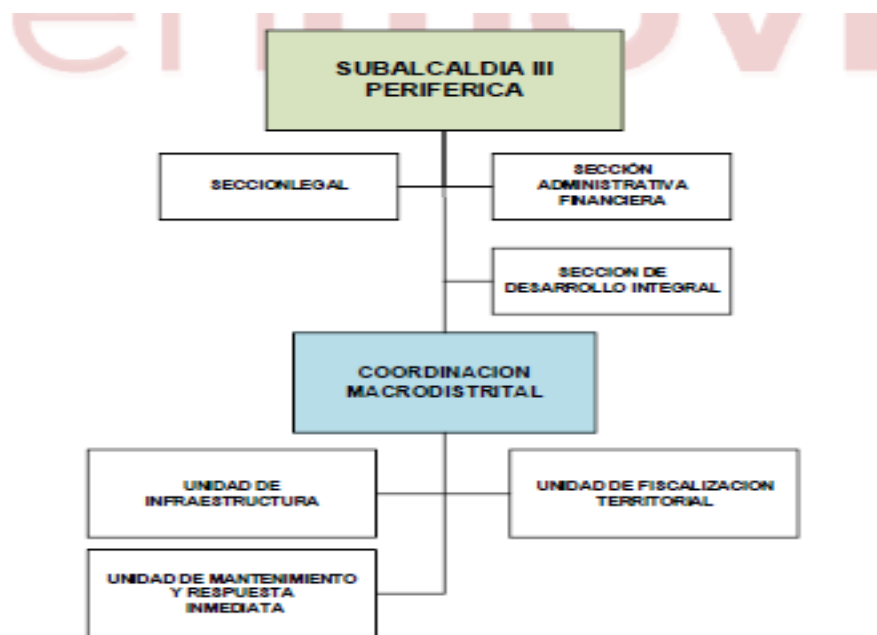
SUBALCALDIA III PERIFERICA

SECCIONLEGAL

SECCIÓN ADMINISTRATIVA FINANCIERA

SECCION DE DESARROLLO INTEGRAL

COORDINACION MACRODISTRITAL

UNIDAD DE INFRAESTRUCTURA

UNIDAD DE FISCALIZACION TERRITORIAL

UNIDAD DE MANTENIMIENTO Y RESPUESTA INMEDIATA